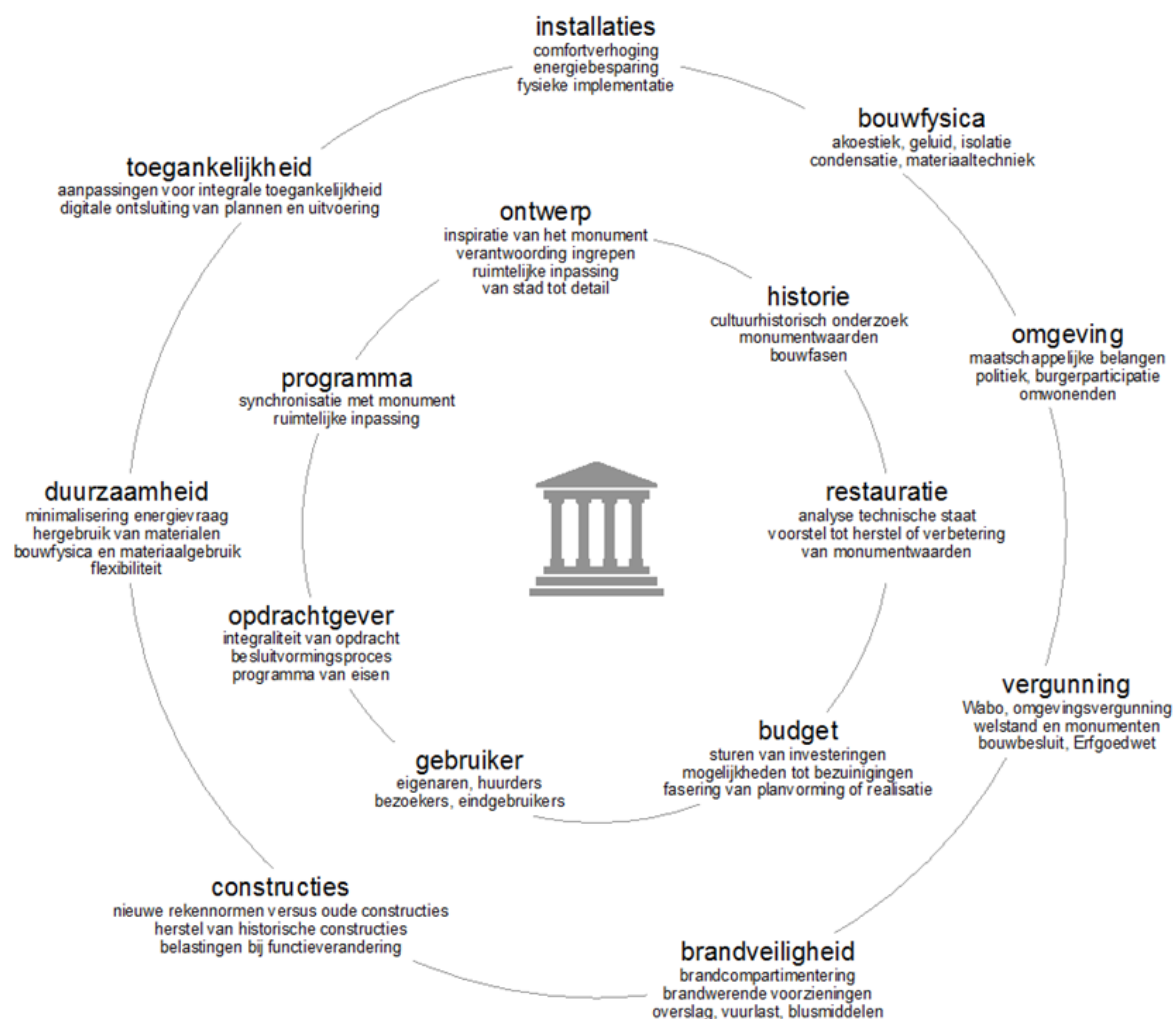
installaties
comfortverhoging
energiebesparing
fysieke implementatie

bouwfysica
akoestiek, geluid, isolatie
condensatie, materiaaltechniek

toegankelijkheid
aanpassingen voor integrale toegankelijkheid
digitale ontsluiting van plannen en uitvoering

ontwerp
inspiratie van het monument
verantwoording ingrepen
ruimtelijke inpassing
van stad tot detail

historie
cultuurhistorisch onderzoek
monumentwaarden
bouwfasen

omgeving
maatschappelijke belangen
politiek, burgerparticipatie
omwonenden

programma
synchronisatie met monument
ruimtelijke inpassing

duurzaamheid
minimalisering energievraag
hergebruik van materialen
bouwfysica en materiaalgebruik
flexibiliteit

restauratie
analyse technische staat
voorstel tot herstel of verbetering
van monumentwaarden

opdrachtgever
integraliteit van opdracht
besluitvormingsproces
programma van eisen

vergunning
Wabo, omgevingsvergunning
welstand en monumenten
bouwbesluit, Erfgoedwet

budget
sturen van investeringen
mogelijkheden tot bezuinigingen
fasering van planvorming of realisatie

gebruiker
eigenaren, huurders
bezoekers, eindgebruikers

constructies
nieuwe rekennormen versus oude constructies
herstel van historische constructies
belastingen bij functieverandering

brandveiligheid
brandcompartimentering
brandwerende voorzieningen
overslag, vuurlast, blusmiddelen